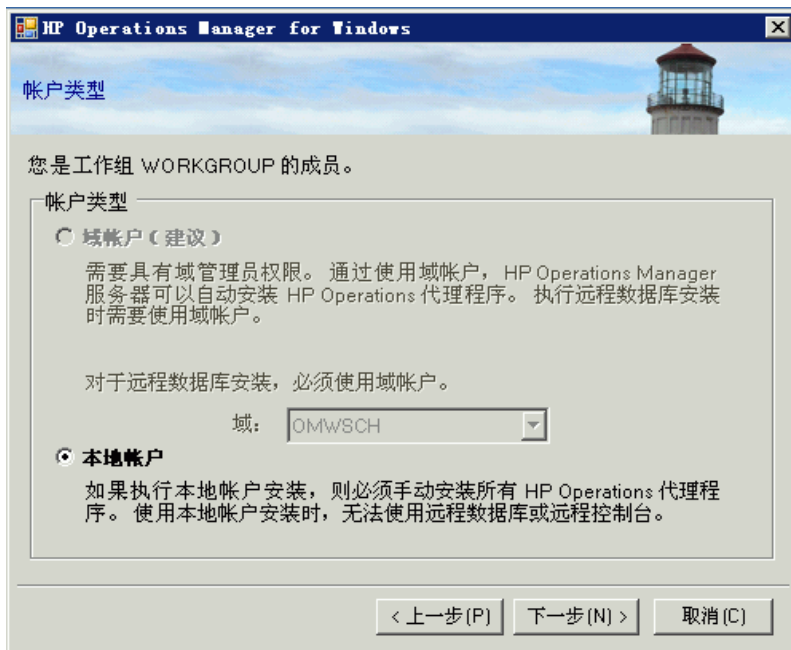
HP Operations Manager for Windows

帐户类型

您是工作组 WORKGROUP 的成员。

帐户类型

域帐户(建议)

需要具有域管理员权限。通过使用域帐户，HP Operations Manager 服务器可以自动安装 HP Operations 代理程序。执行远程数据库安装时需要使用域帐户。

对于远程数据库安装，必须使用域帐户。

域: OMWSCH

本地帐户

如果执行本地帐户安装，则必须手动安装所有 HP Operations 代理程序。使用本地帐户安装时，无法使用远程数据库或远程控制台。

< 上一步(P)  下一步(N) >  取消(C)